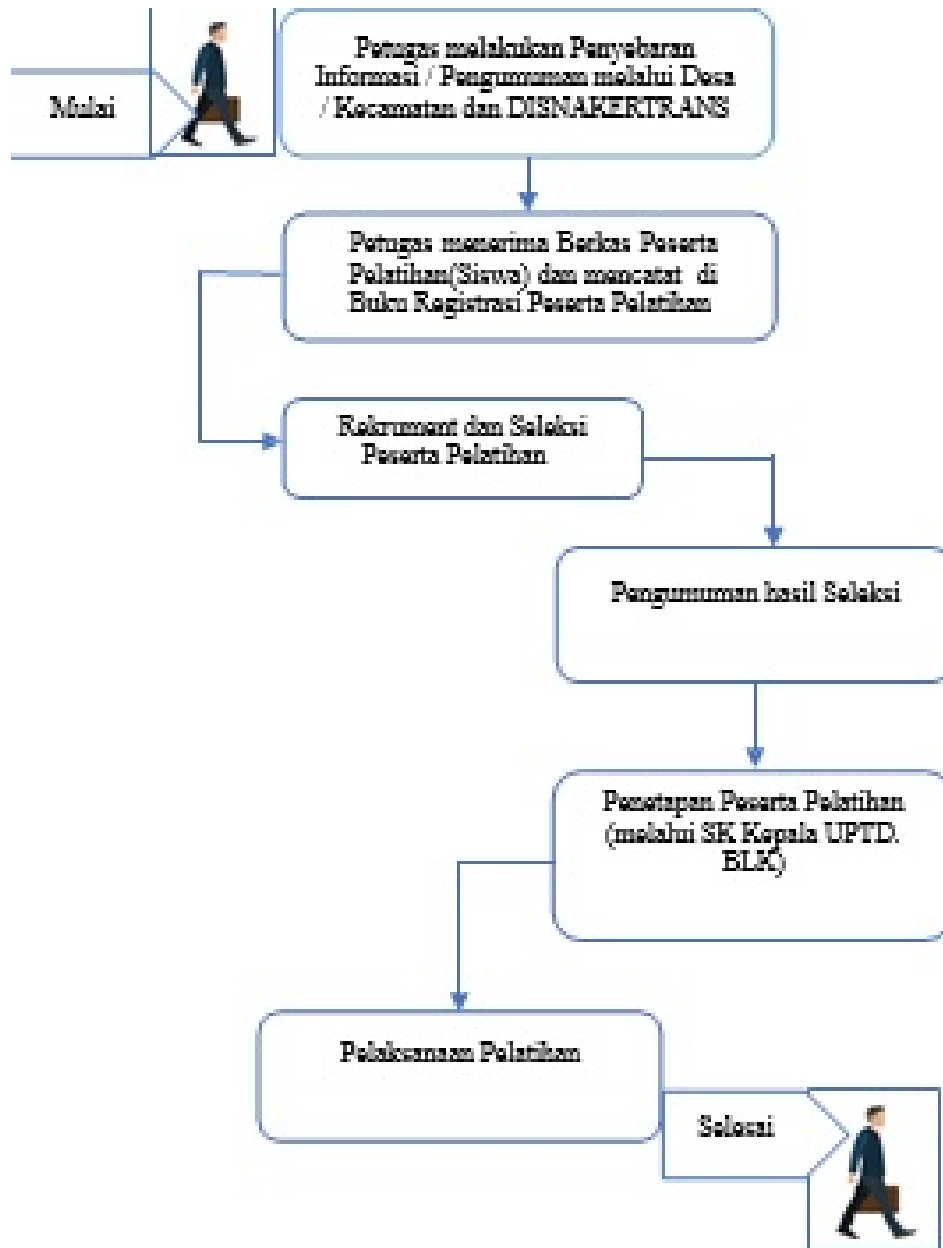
Mulai

Petugas melakukan Penyebaran Informasi / Pengumuman melalui Desa / Kecamatan dan DISNAKERTRANS

Petugas menerima Berkas Peserta Pelatihan(Siswa) dan mencatat di Buku Registrasi Peserta Pelatihan

Rekrument dan Seleksi Peserta Pelatihan

Pengumuman hasil Seleksi

Penetapan Peserta Pelatihan (melalui SK Kepala UPTD. BLK)

Pelaksanaan Pelatihan

Selesai